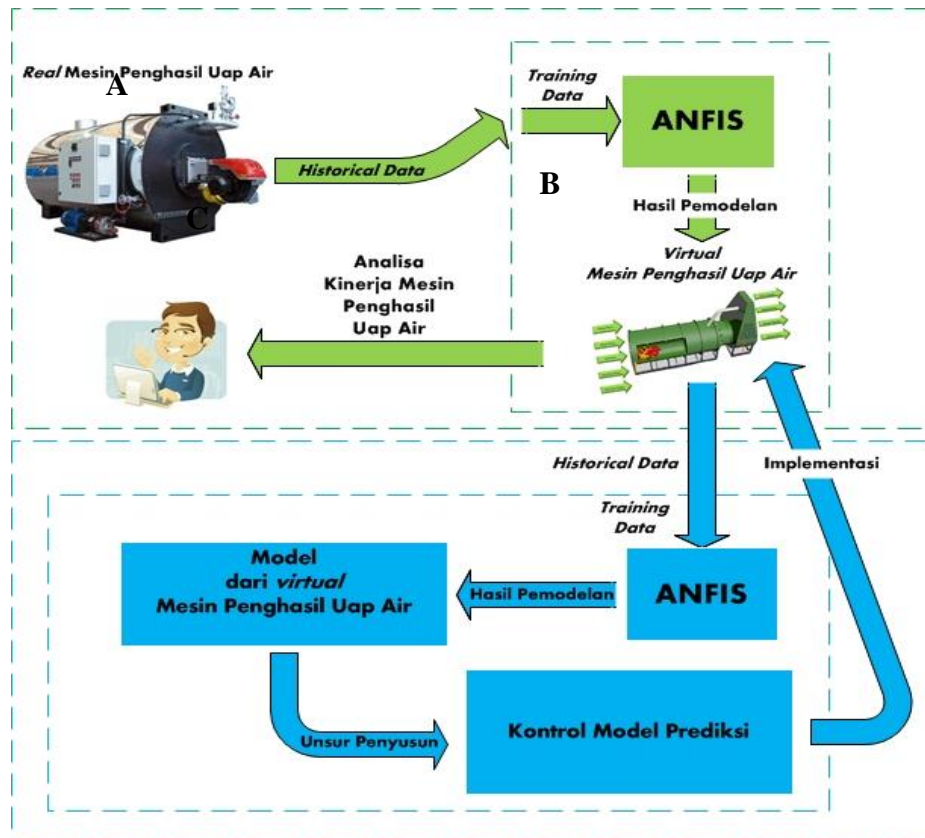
Real Mesin Penghasil Uap Air

A

C

Historical Data

Training Data

ANFIS

B

Hasil Pemodelan

Virtual Mesin Penghasil Uap Air

Analisa Kinerja Mesin Penghasil Uap Air

Historical Data

Implementasi

Training Data

Model dari virtual Mesin Penghasil Uap Air

Hasil Pemodelan

ANFIS

Unsur Penyusun

Kontrol Model Prediksi